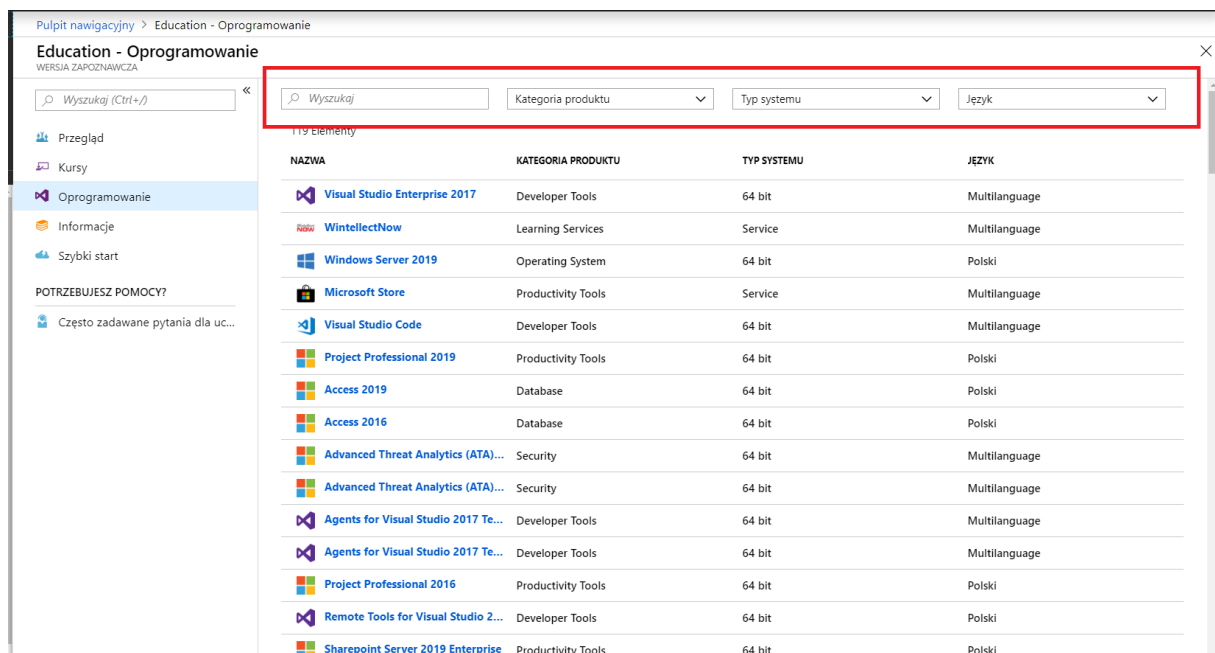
Pulpit nawigacyjny > Education - Oprogramowanie

Education - Oprogramowanie
WERSJA ZAPOZNAWCZA

Wyszukaj (Ctrl+/)

«

Przegląd
Kursy
Oprogramowanie
Informacje
Szybki start

POTRZEBUJESZ POMOCY?

Często zadawane pytania dla uc...

Wyszukaj

Kategoria produktu

Typ systemu

Język

119 Elementy

| NAZWA | KATEGORIA PRODUKTU | TYP SYSTEMU | JĘZYK |
|---|---|---|---|
| Visual Studio Enterprise 2017 | Developer Tools | 64 bit | Multilanguage |
| WintellectNow | Learning Services | Service | Multilanguage |
| Windows Server 2019 | Operating System | 64 bit | Polski |
| Microsoft Store | Productivity Tools | Service | Multilanguage |
| Visual Studio Code | Developer Tools | 64 bit | Multilanguage |
| Project Professional 2019 | Productivity Tools | 64 bit | Polski |
| Access 2019 | Database | 64 bit | Polski |
| Access 2016 | Database | 64 bit | Polski |
| Advanced Threat Analytics (ATA)... | Security | 64 bit | Multilanguage |
| Advanced Threat Analytics (ATA)... | Security | 64 bit | Multilanguage |
| Agents for Visual Studio 2017 Te... | Developer Tools | 64 bit | Multilanguage |
| Agents for Visual Studio 2017 Te... | Developer Tools | 64 bit | Multilanguage |
| Project Professional 2016 | Productivity Tools | 64 bit | Polski |
| Remote Tools for Visual Studio 2... | Developer Tools | 64 bit | Polski |
| Sharepoint Server 2019 Enterprise | Productivity Tools | 64 bit | Polski |